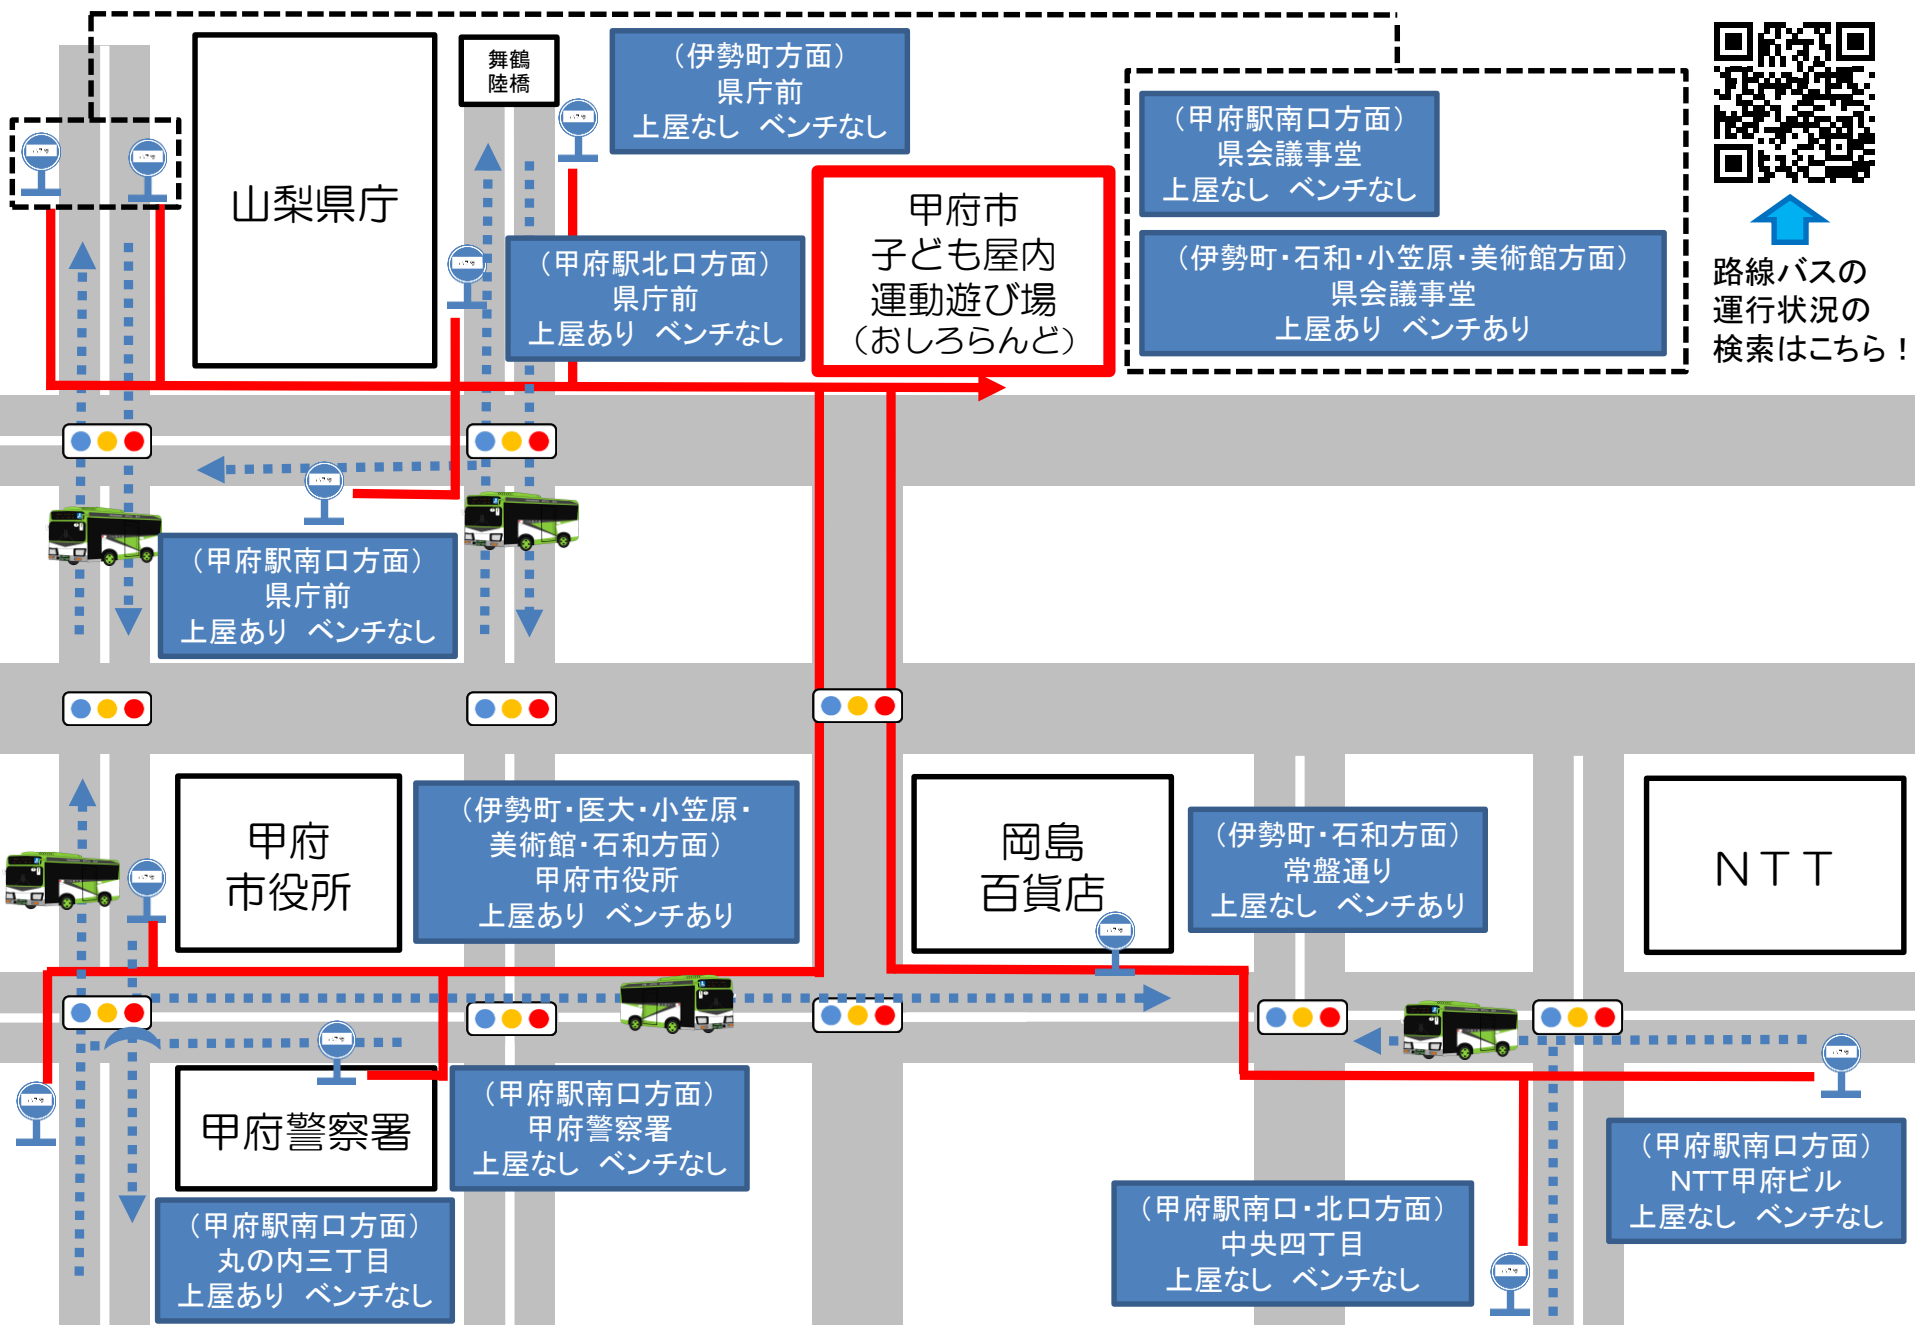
舞鶴
陸橋

（伊勢町方面）
県庁前
上屋なし　ベンチなし

山梨県庁

（甲府駅北口方面）
県庁前
上屋あり　ベンチなし

甲府市
子ども屋内
運動遊び場
（おしろらんど）

（甲府駅南口方面）
県会議事堂
上屋なし　ベンチなし

（伊勢町・石和・小笠原・美術館方面）
県会議事堂
上屋あり　ベンチあり

路線バスの
運行状況の
検索はこちら！

（甲府駅南口方面）
県庁前
上屋あり　ベンチなし

甲府
市役所

（伊勢町・医大・小笠原・
美術館・石和方面）
甲府市役所
上屋あり　ベンチあり

岡島
百貨店

（伊勢町・石和方面）
常盤通り
上屋なし　ベンチあり

NTT

甲府警察署

（甲府駅南口方面）
甲府警察署
上屋なし　ベンチなし

（甲府駅南口方面）
丸の内三丁目
上屋あり　ベンチなし

（甲府駅南口・北口方面）
中央四丁目
上屋なし　ベンチなし

（甲府駅南口方面）
NTT甲府ビル
上屋なし　ベンチなし